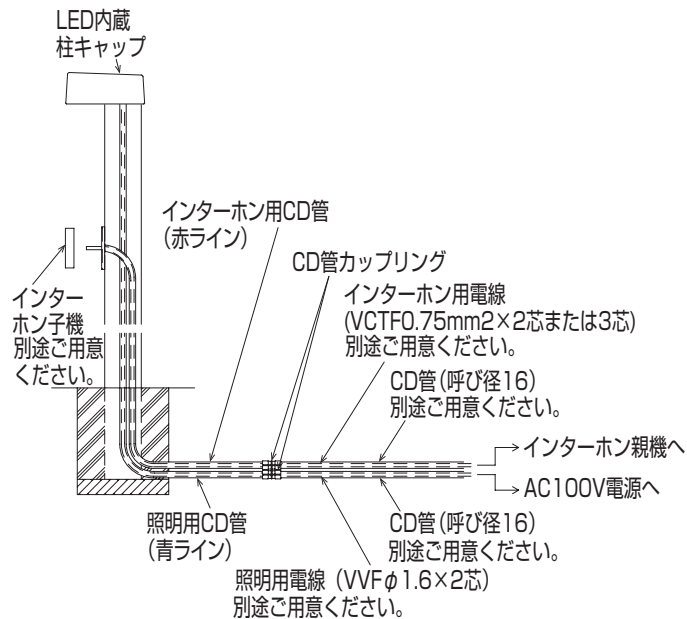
LED内蔵
柱キャップ

インターホン用CD管
(赤ライン)

CD管カップリング

インターホン用電線
(VCTF0.75mm2×2芯または3芯)
別途ご用意ください。

インター
ホン子機
別途ご用意
ください。

CD管(呼び径16)
別途ご用意ください。

インターホン親機へ

AC100V電源へ

照明用CD管
(青ライン)

CD管(呼び径16)
別途ご用意ください。

照明用電線 (VVF$\phi$1.6×2芯)
別途ご用意ください。